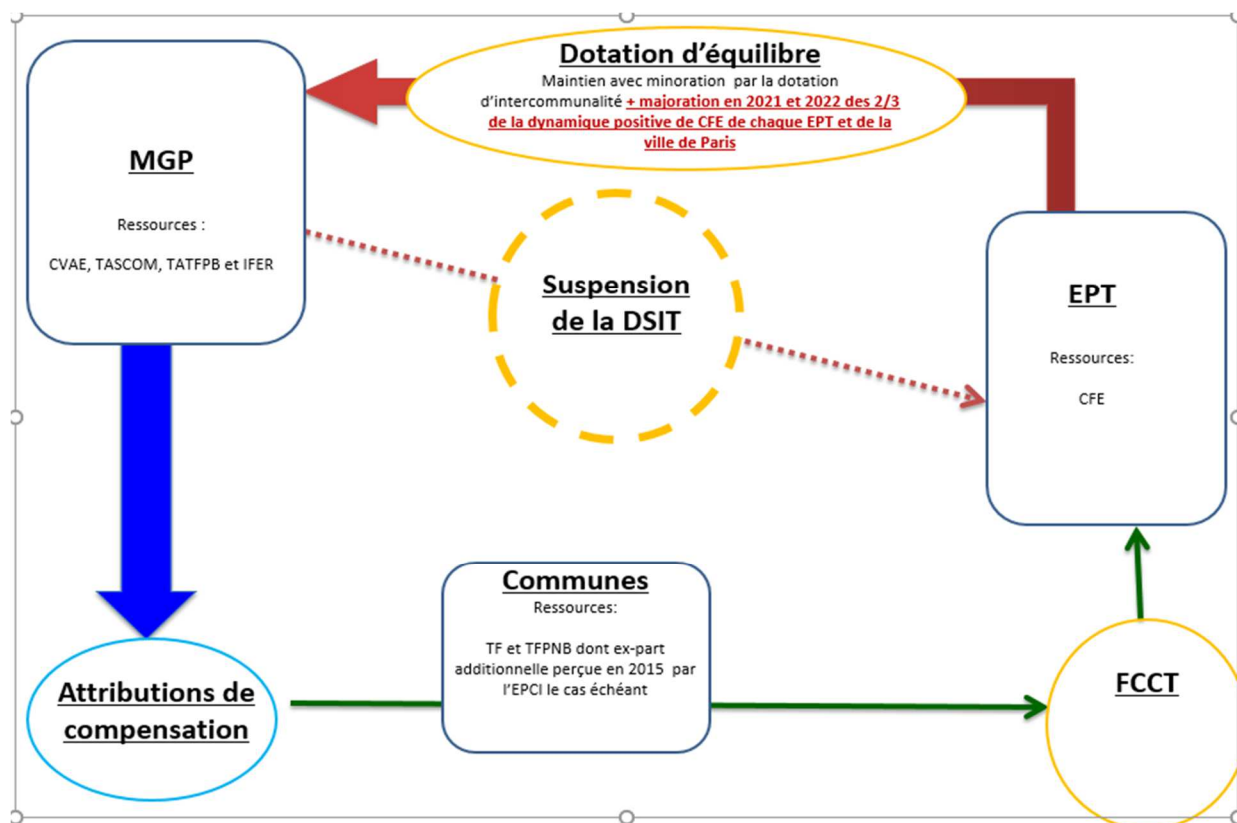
Dotation d'équilibre
Maintien avec minoration par la dotation d'intercommunalité + majoration en 2021 et 2022 des 2/3 de la dynamique positive de CFE de chaque EPT et de la ville de Paris

MGP

Ressources :

CVAE, TASCOM, TATFPB et IFER

Suspension de la DSIT

EPT

Ressources:

CFE

Communes
Ressources:

TF et TFPNB dont ex-part additionnelle perçue en 2015 par l'EPCI le cas échéant

Attributions de compensation

FCCT